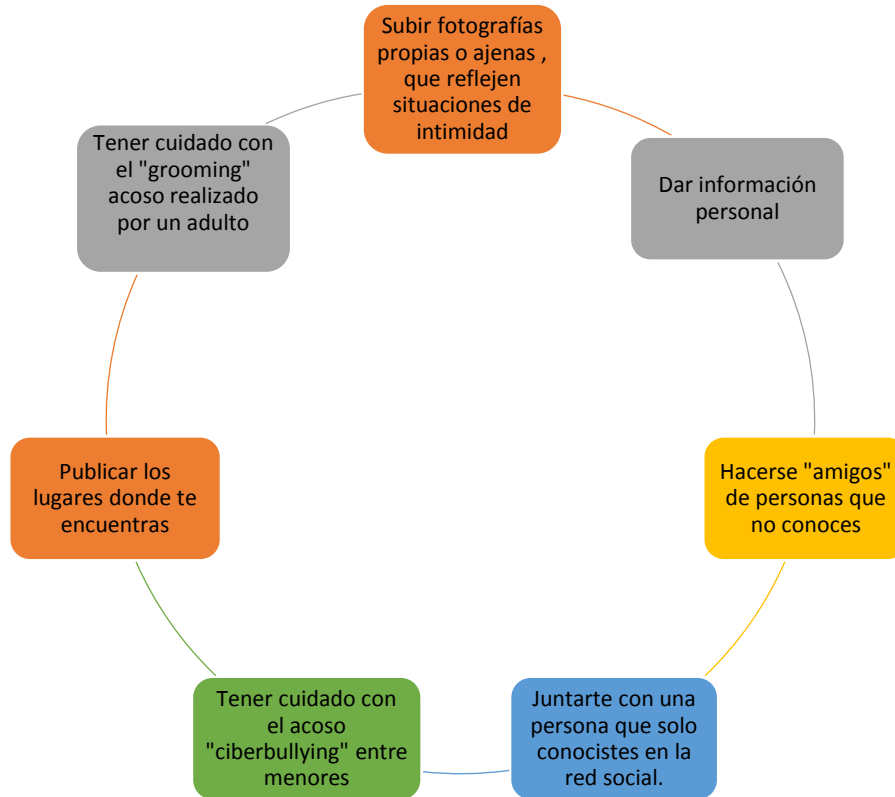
Subir fotografías propias o ajenas , que reflejen situaciones de intimidad

Dar información personal

Hacerse "amigos" de personas que no conoces

Juntarte con una persona que solo conocistes en la red social.

Tener cuidado con el acoso "ciberbullying" entre menores

Publicar los lugares donde te encuentras

Tener cuidado con el "grooming" acoso realizado por un adulto